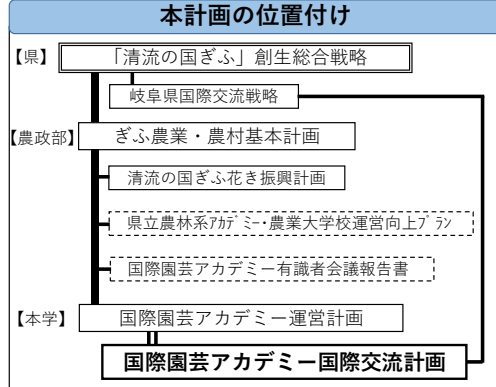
本計画の位置付け

【県】 「清流の国ぎふ」創生総合戦略

岐阜県国際交流戦略

【農政部】 ぎふ農業・農村基本計画

清流の国ぎふ花き振興計画

県立農林系ｱｶﾃﾞﾐｰ・農業大学校運営向上ﾌﾟﾗﾝ

国際園芸アカデミー有識者会議報告書

【本学】 国際園芸アカデミー運営計画

国際園芸アカデミー国際交流計画